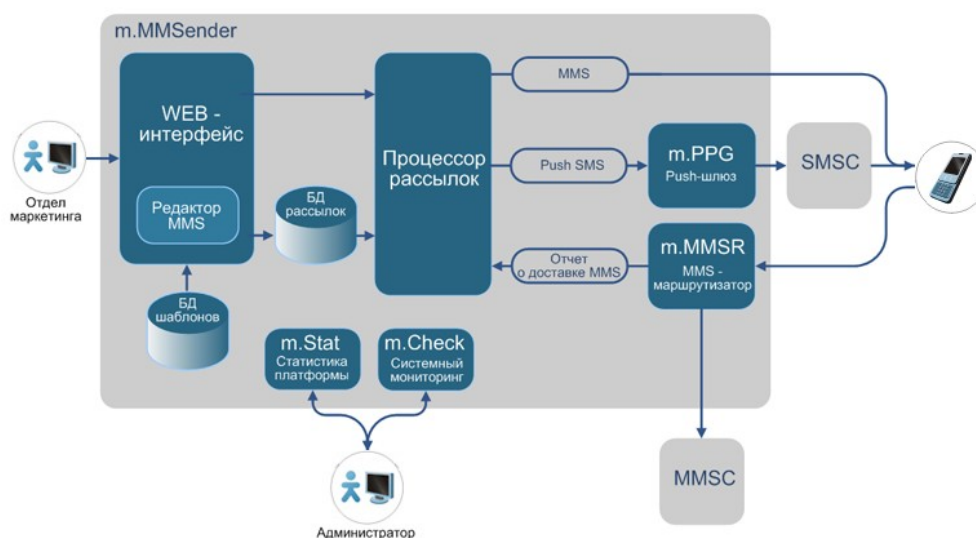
m.MMSender

WEB - интерфейс

Редактор MMS

Отдел маркетинга

БД рассылок

БД шаблонов

Процессор рассылок

MMS

Push SMS

m.PPG
Push-шлюз

SMSC

Отчет о доставке MMS

m.MMSR
MMS - маршрутизатор

m.Stat
Статистика платформы

m.Check
Системный мониторинг

MMSC

Администратор